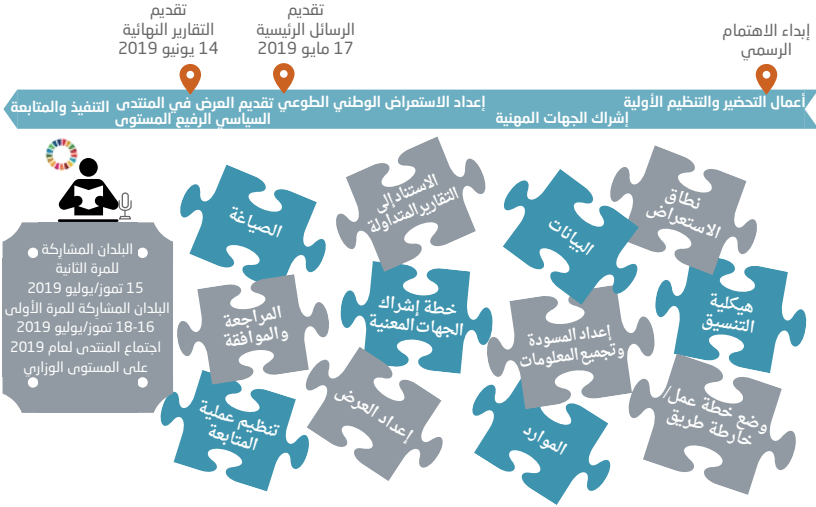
تقديم
التقارير النهائية
14 يونيو 2019

تقديم
الرسائل الرئيسية
17 مايو 2019

إبداء الاهتمام
الرسمي

أعمال التحضير والتنظيم الأولية
إشراك الجهات المهنية

إعداد الاستعراض الوطني الطوعي

تقديم العرض في المنتدى
السياسي الرفيع المستوى

التنفيذ والمتابعة

نطاق
الاستعراض

البيانات

الاستناد إلى
التقارير المتداولة

الصياغة

هيكلية
التنسيق

إعداد المسودة
وتجميع المعلومات

خطة إشراك
الجهات المعنية

المراجعة
والموافقة

وضع خطة عمل/
خارطة طريق

الموارد

إعداد العرض

تنظيم عملية
المتابعة

البلدان المشاركة
للمرة الثانية
15 تموز/يوليو 2019
البلدان المشاركة للمرة الأولى
16-18 تموز/يوليو 2019
اجتماع المنتدى لعام 2019
على المستوى الوزاري